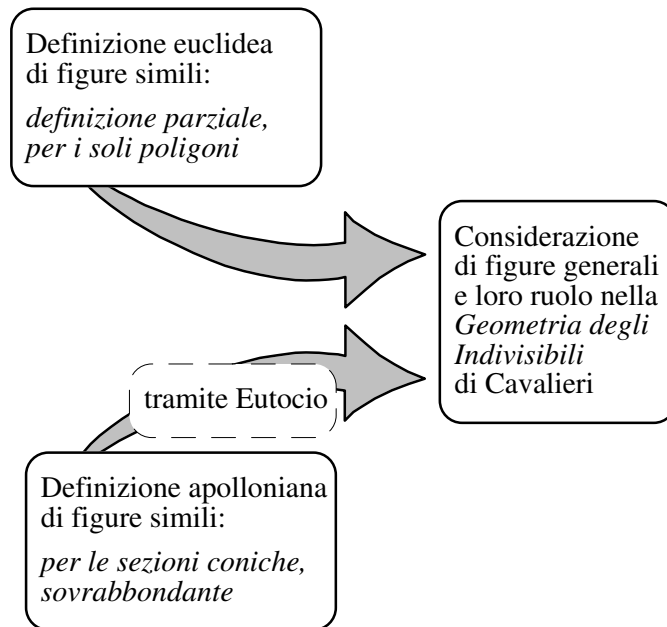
Definizione euclidea di figure simili:

*definizione parziale, per i soli poligoni*

Considerazione di figure generali e loro ruolo nella *Geometria degli Indivisibili* di Cavalieri

tramite Eutocio

Definizione apolloniana di figure simili:

*per le sezioni coniche, sovrabbondante*